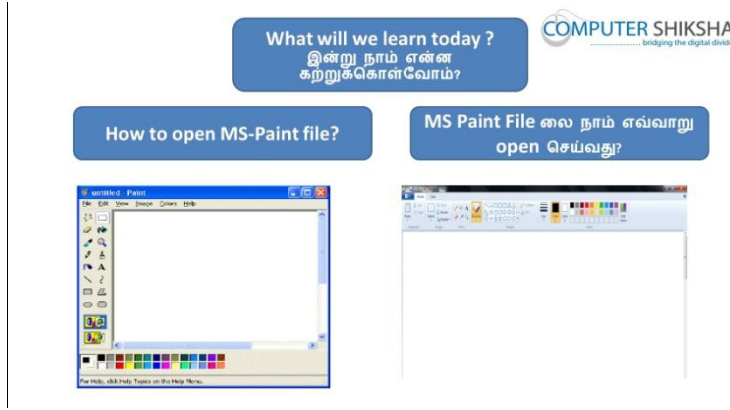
What will we learn today ?
இன்று நாம் என்ன கற்றுக்கொள்வோம்?

COMPUTER SHIKSHA
bridging the digital divid

How to open MS-Paint file?

MS Paint File லை நாம் எவ்வாறு open செய்வது?

untitled - Paint

File Edit View Image Colors Help

For Help, click Help Topics on the Help Menu.